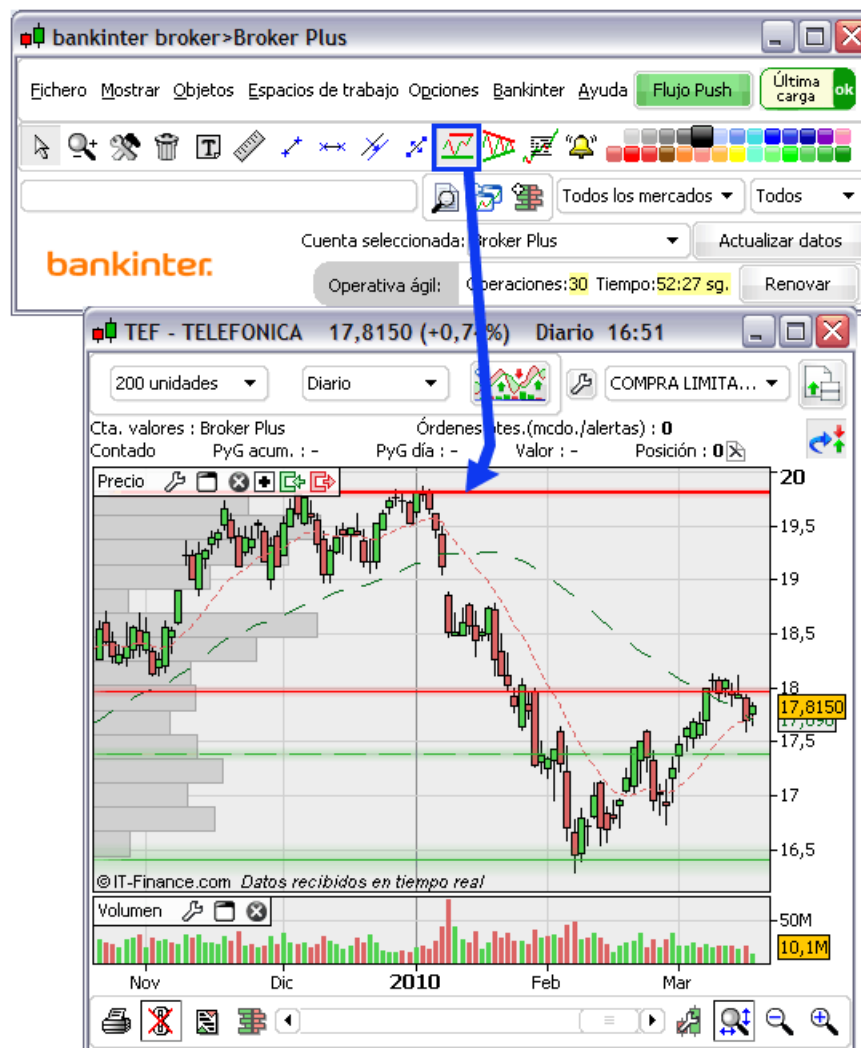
bankinter broker>Broker Plus

Fichero Mostrar Objetos Espacios de trabajo Opciones Bankinter Ayuda Flujo Push Última carga ok

Todos los mercados Todos

bankinter.

Cuenta seleccionada: Broker Plus Actualizar datos

Operativa ágil: Operaciones: 30 Tiempo: 52:27 sg. Renovar

TEF - TELEFONICA 17,8150 (+0,74%) Diario 16:51

200 unidades Diario COMPRA LIMITA...

Cta. valores : Broker Plus Órdenes ptes.(mcdo./alertas) : 0
Contado PyG acum. : - PyG día : - Valor : - Posición : 0

Precio

20
19,5
19
18,5
18
17,8150
17,690
17,5
17
16,5

© IT-Finance.com Datos recibidos en tiempo real

Volumen

50M
10,1M

Nov Dic 2010 Feb Mar